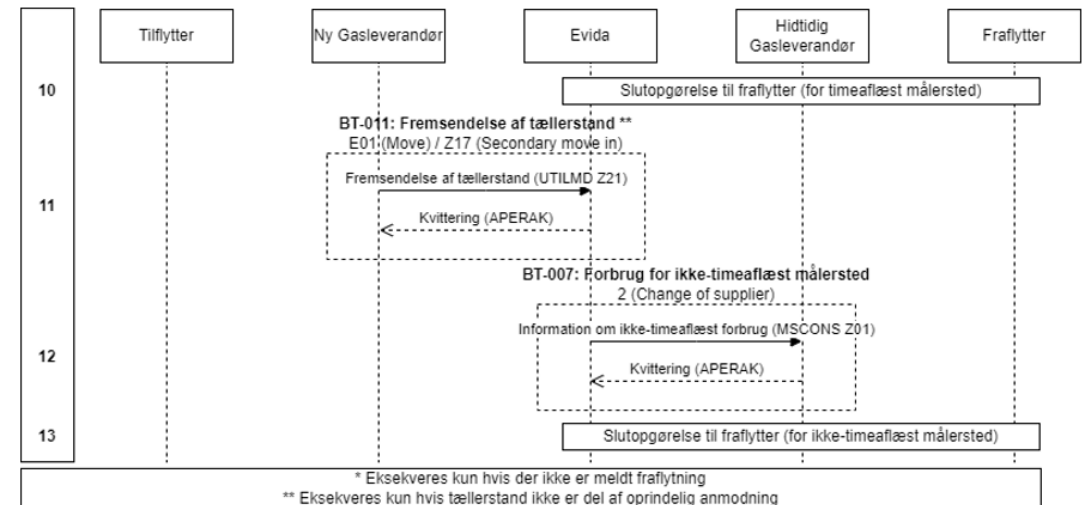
Tilflytter

Ny Gasleverandør

Evida

Hidtidig Gasleverandør

Fraflytter

10

Slutopgørelse til fraflytter (for timeaflæst målersted)

BT-011: Fremsendelse af tællerstand **

E01 (Move) / Z17 (Secondary move in)

Fremsendelse af tællerstand (UTILMD Z21)

11

Kvittering (APERAK)

BT-007: Forbrug for ikke-timeaflæst målersted

2 (Change of supplier)

Information om ikke-timeaflæst forbrug (MSCONS Z01)

12

Kvittering (APERAK)

13

Slutopgørelse til fraflytter (for ikke-timeaflæst målersted)

* Eksekveres kun hvis der ikke er meldt fraflytning

** Eksekveres kun hvis tællerstand ikke er del af oprindelig anmodning